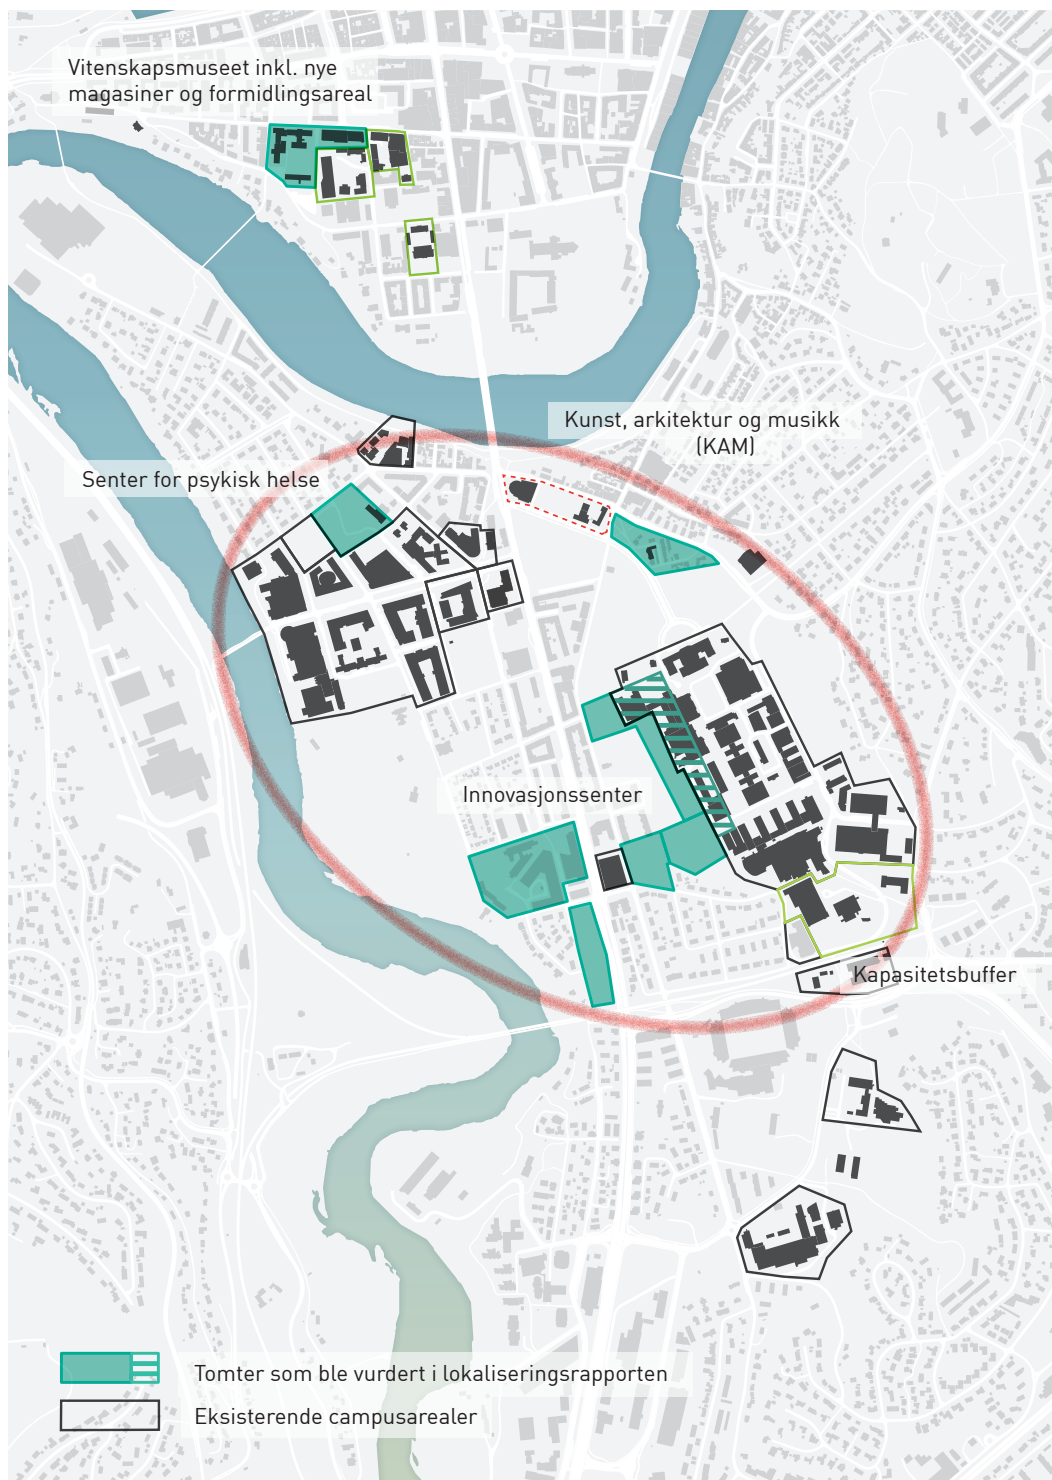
Vitenskapsmuseet inkl. nye magasiner og formidlingsareal

Kunst, arkitektur og musikk (KAM)

Senter for psykisk helse

Innovasjonssenter

Kapasitetsbuffer

Tomter som ble vurdert i lokaliseringsrapporten

Eksisterende campusarealer